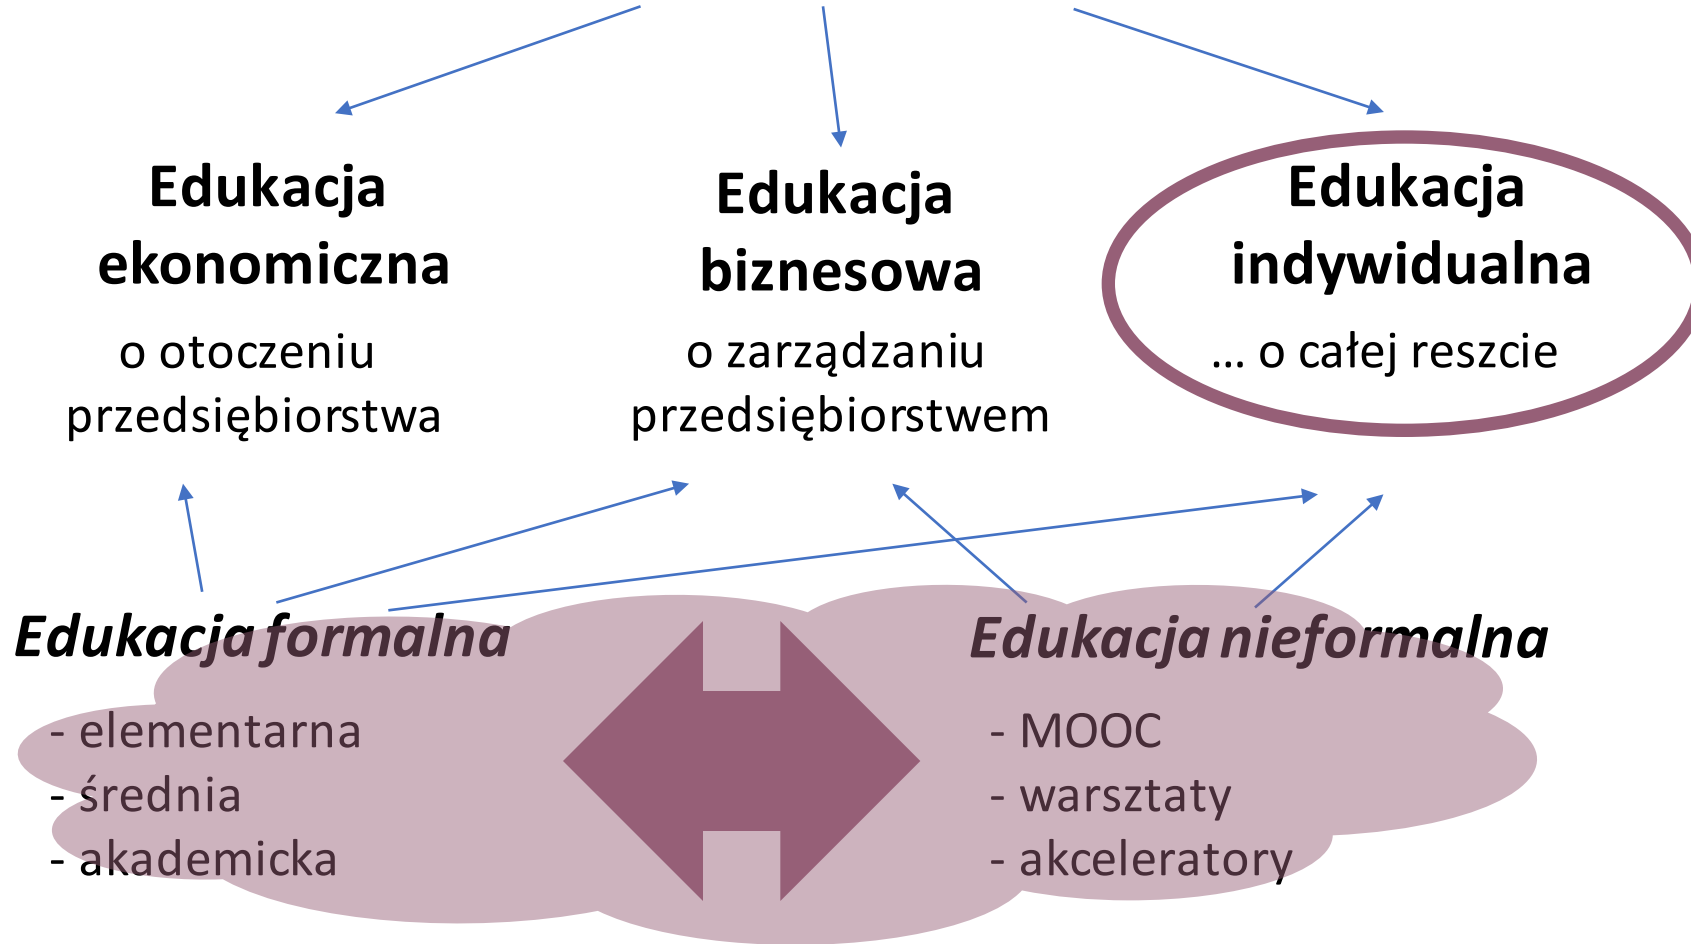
Edukacja ekonomiczna
o otoczeniu przedsiębiorstwa

Edukacja biznesowa
o zarządzaniu przedsiębiorstwem

Edukacja indywidualna
… o całej reszcie

Edukacja formalna
- elementarna
- średnia
- akademicka

Edukacja nieformalna
- MOOC
- warsztaty
- akceleratory